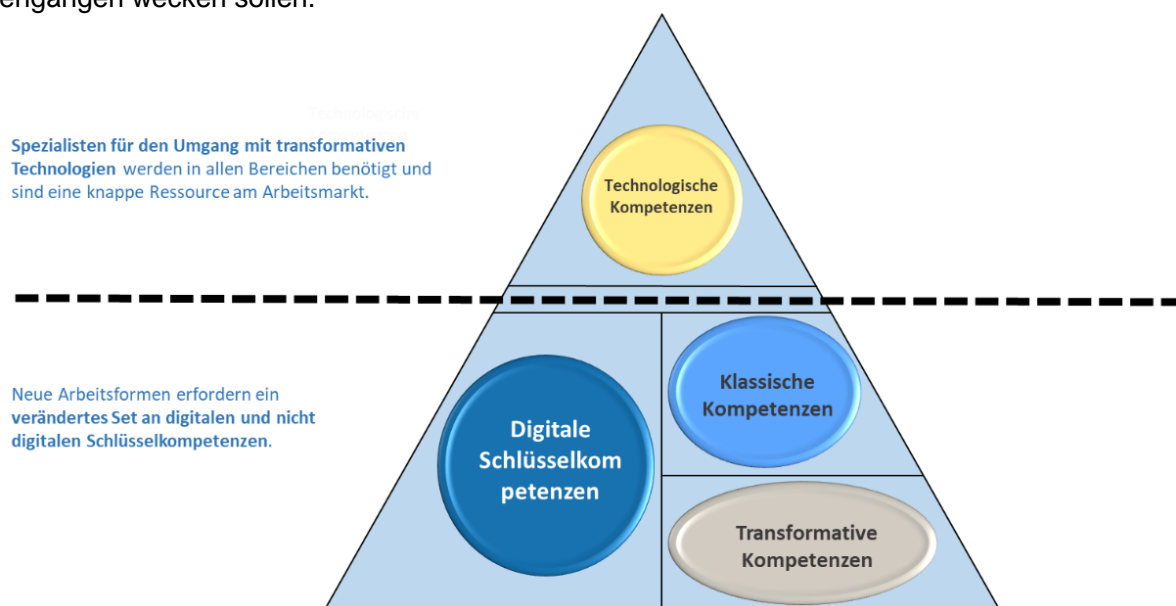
engängen wecken sollen.

Spezialisten für den Umgang mit transformativen Technologien werden in allen Bereichen benötigt und sind eine knappe Ressource am Arbeitsmarkt.

Technologische

Technologische Kompetenzen

Neue Arbeitsformen erfordern ein verändertes Set an digitalen und nicht digitalen Schlüsselkompetenzen.

Digitale Schlüsselkompetenzen

Klassische Kompetenzen

Transformative Kompetenzen